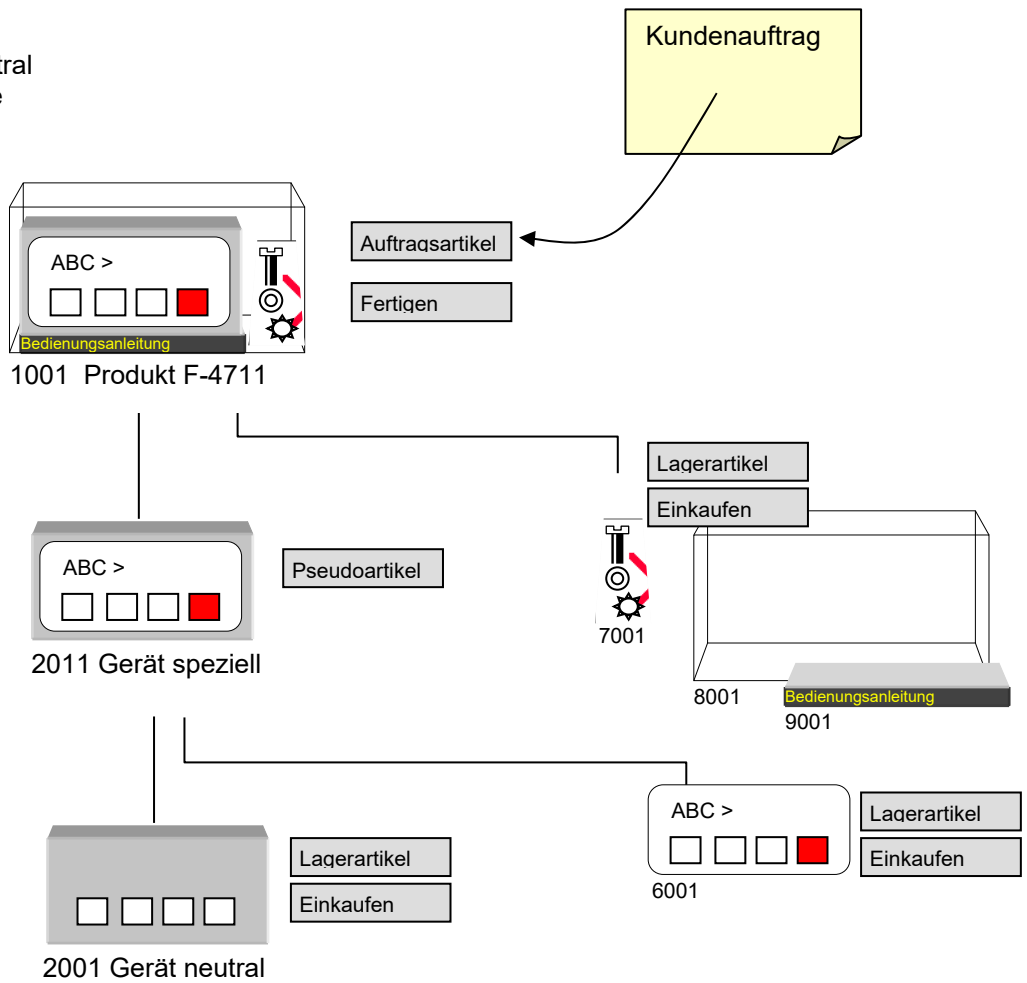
tral
e

Kundenauftrag

ABC >

Auftragsartikel

Fertigen

Bedienungsanleitung

1001 Produkt F-4711

Lagerartikel

Einkaufen

ABC >

Pseudoartikel

2011 Gerät speziell

7001

8001

Bedienungsanleitung

9001

ABC >

Lagerartikel

Einkaufen

6001

Lagerartikel

Einkaufen

2001 Gerät neutral